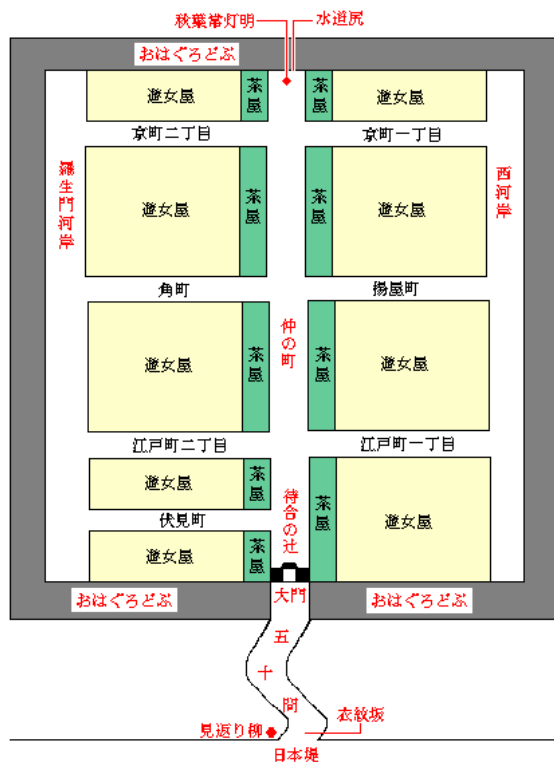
秋葉常灯明
水道尻
おはぐろどぶ

遊女屋
茶屋
茶屋
遊女屋
京町二丁目
京町一丁目
羅生門河岸
西河岸
遊女屋
茶屋
茶屋
遊女屋
角町
揚屋町
仲の町
遊女屋
茶屋
茶屋
遊女屋
江戸町二丁目
江戸町一丁目
遊女屋
茶屋
待合の辻
茶屋
遊女屋
伏見町
遊女屋
茶屋
おはぐろどぶ
大門
おはぐろどぶ
五
十
間
衣紋坂
見返り柳
日本堤